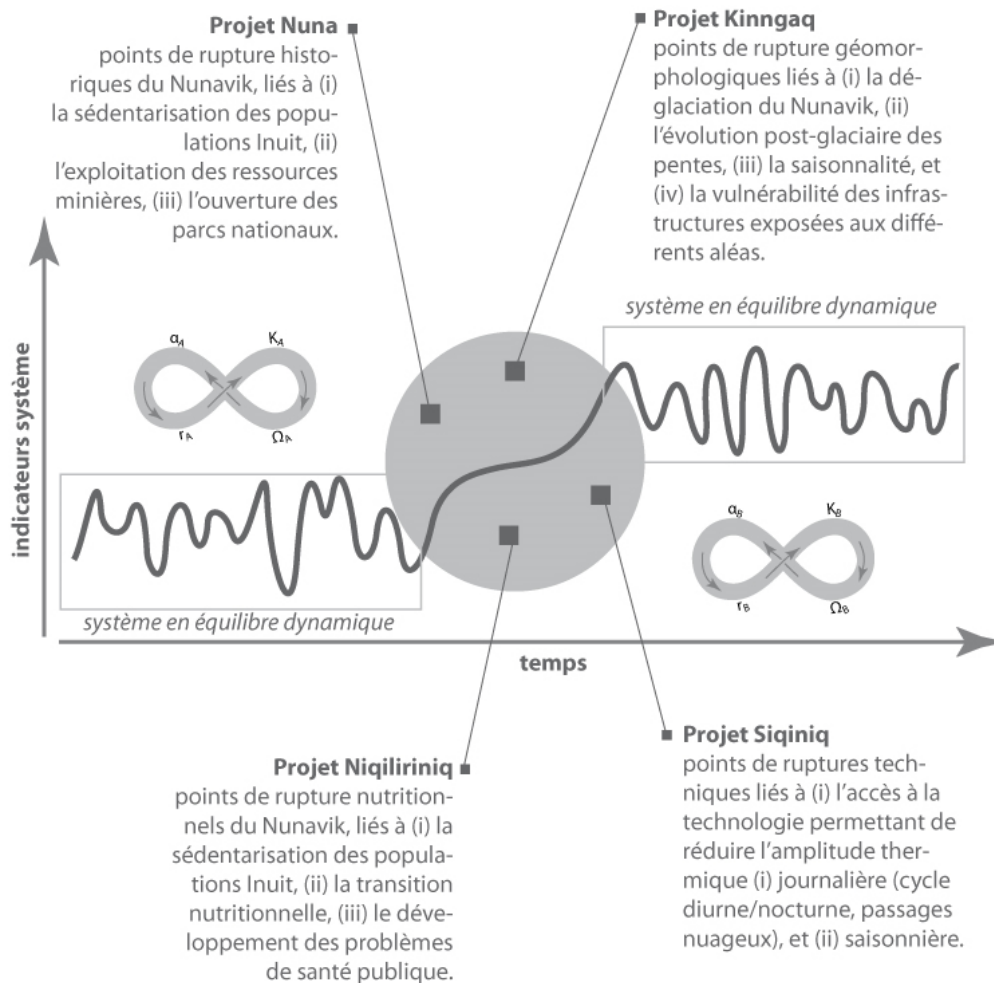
**Projet Nuna**
points de rupture historiques du Nunavik, liés à (i) la sédentarisation des populations Inuit, (ii) l'exploitation des ressources minières, (iii) l'ouverture des parcs nationaux.

**Projet Kinngaq**
points de rupture géomorphologiques liés à (i) la déglaciation du Nunavik, (ii) l'évolution post-glaciaire des pentes, (iii) la saisonnalité, et (iv) la vulnérabilité des infrastructures exposées aux différents aléas.

indicateurs système

$\alpha_A$ $K_A$ $r_A$ $\Omega_A$

système en équilibre dynamique

système en équilibre dynamique

$\alpha_B$ $K_B$ $r_B$ $\Omega_B$

temps

**Projet Niqiliriniq**
points de rupture nutritionnels du Nunavik, liés à (i) la sédentarisation des populations Inuit, (ii) la transition nutritionnelle, (iii) le développement des problèmes de santé publique.

**Projet Siqiniq**
points de ruptures techniques liés à (i) l'accès à la technologie permettant de réduire l'amplitude thermique (i) journalière (cycle diurne/nocturne, passages nuageux), et (ii) saisonnière.